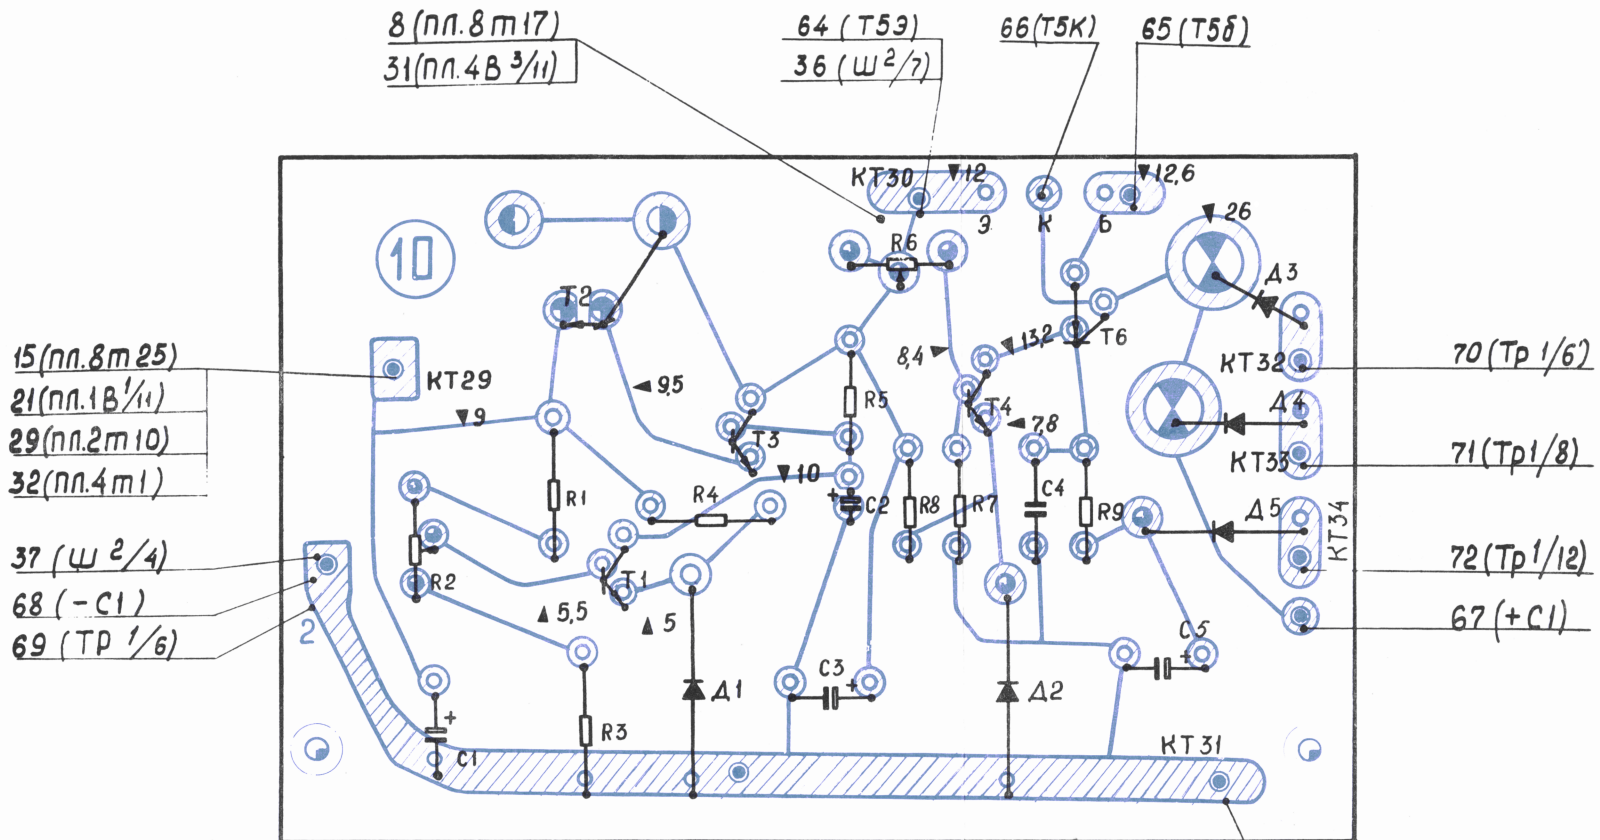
8 (пл. 8 т 17)
31 (пл. 4 В $^{3}/_{11}$)
64 (Т5э)
36 (Ш $^{2}/_{7}$)
66 (Т5К)
65 (Т5б)
КТ30 ▼12
▼12,6
э К б
▼26
10
R6
Д3
Т2
Т6
КТ32
70 (Тр $^{1}/_{6}$)
15 (пл. 8 т 25)
21 (пл. 1 В $^{1}/_{11}$)
29 (пл. 2 т 10)
32 (пл. 4 т 1)
КТ29
◀9,5
8,4 ◀
◀13,2
▼9
R5
Т4
Д4
Т3
◀7,8
КТ33
71 (Тр $^{1}/_{8}$)
▼10
R1
R4
+ С2
R8
R7
С4
R9
Д5
КТ34
72 (Тр $^{1}/_{12}$)
37 (Ш $^{2}/_{4}$)
68 (-С1)
69 (ТР $^{1}/_{6}$)
R2
Т1
▲5,5
▲5
67 (+С1)
2
С5
С3
Д1
Д2
С1
R3
КТ31